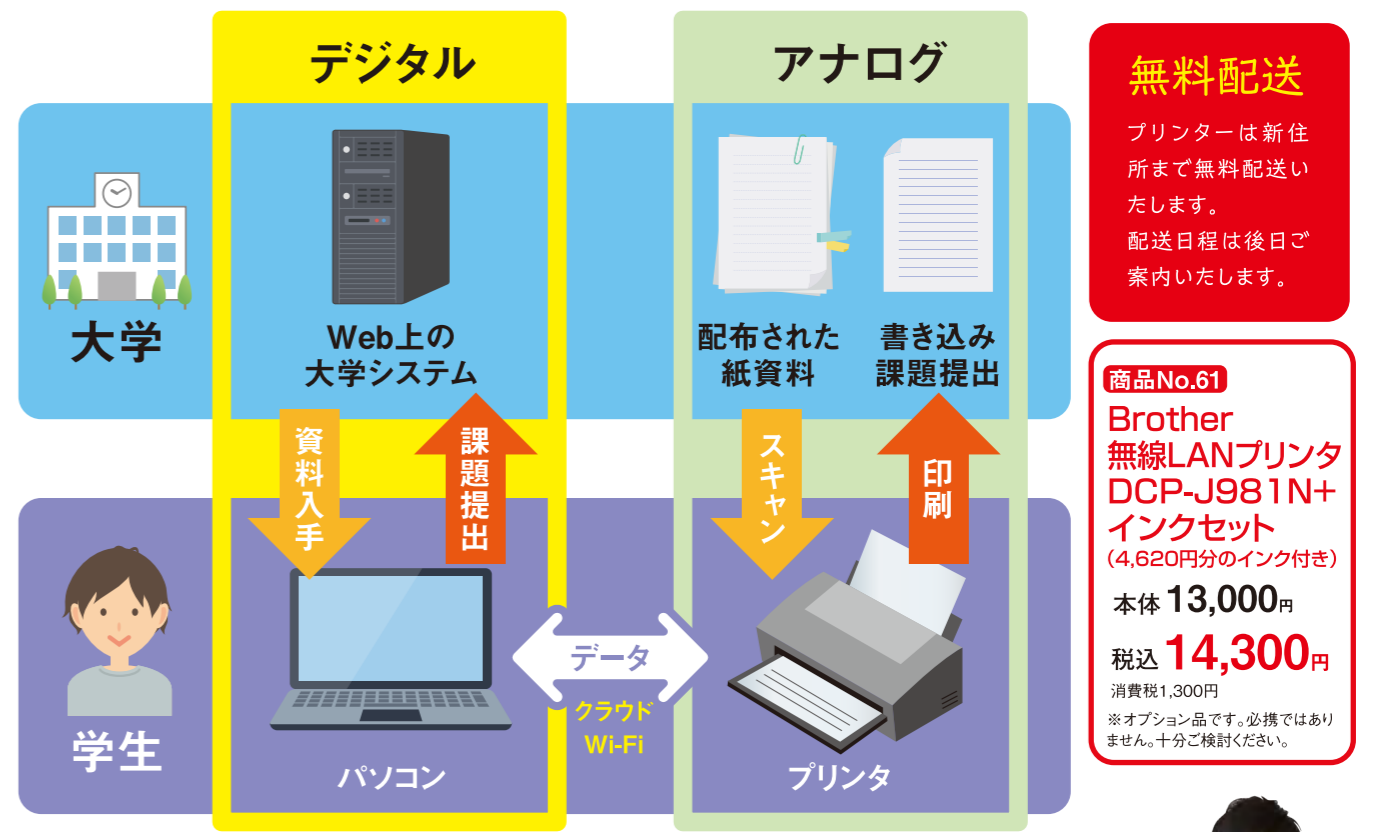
デジタル

アナログ

大学

Web上の大学システム

配布された紙資料

書き込み課題提出

資料入手

課題提出

スキャン

印刷

学生

データ

クラウド Wi-Fi

パソコン

プリンタ

無料配送

プリンターは新住所まで無料配送いたします。
配送日程は後日ご案内いたします。

商品No.61
Brother 無線LANプリンタ DCP-J981N+インクセット
(4,620円分のインク付き)

本体 13,000円

税込 14,300円

消費税1,300円

※オプション品です。必携ではありません。十分ご検討ください。